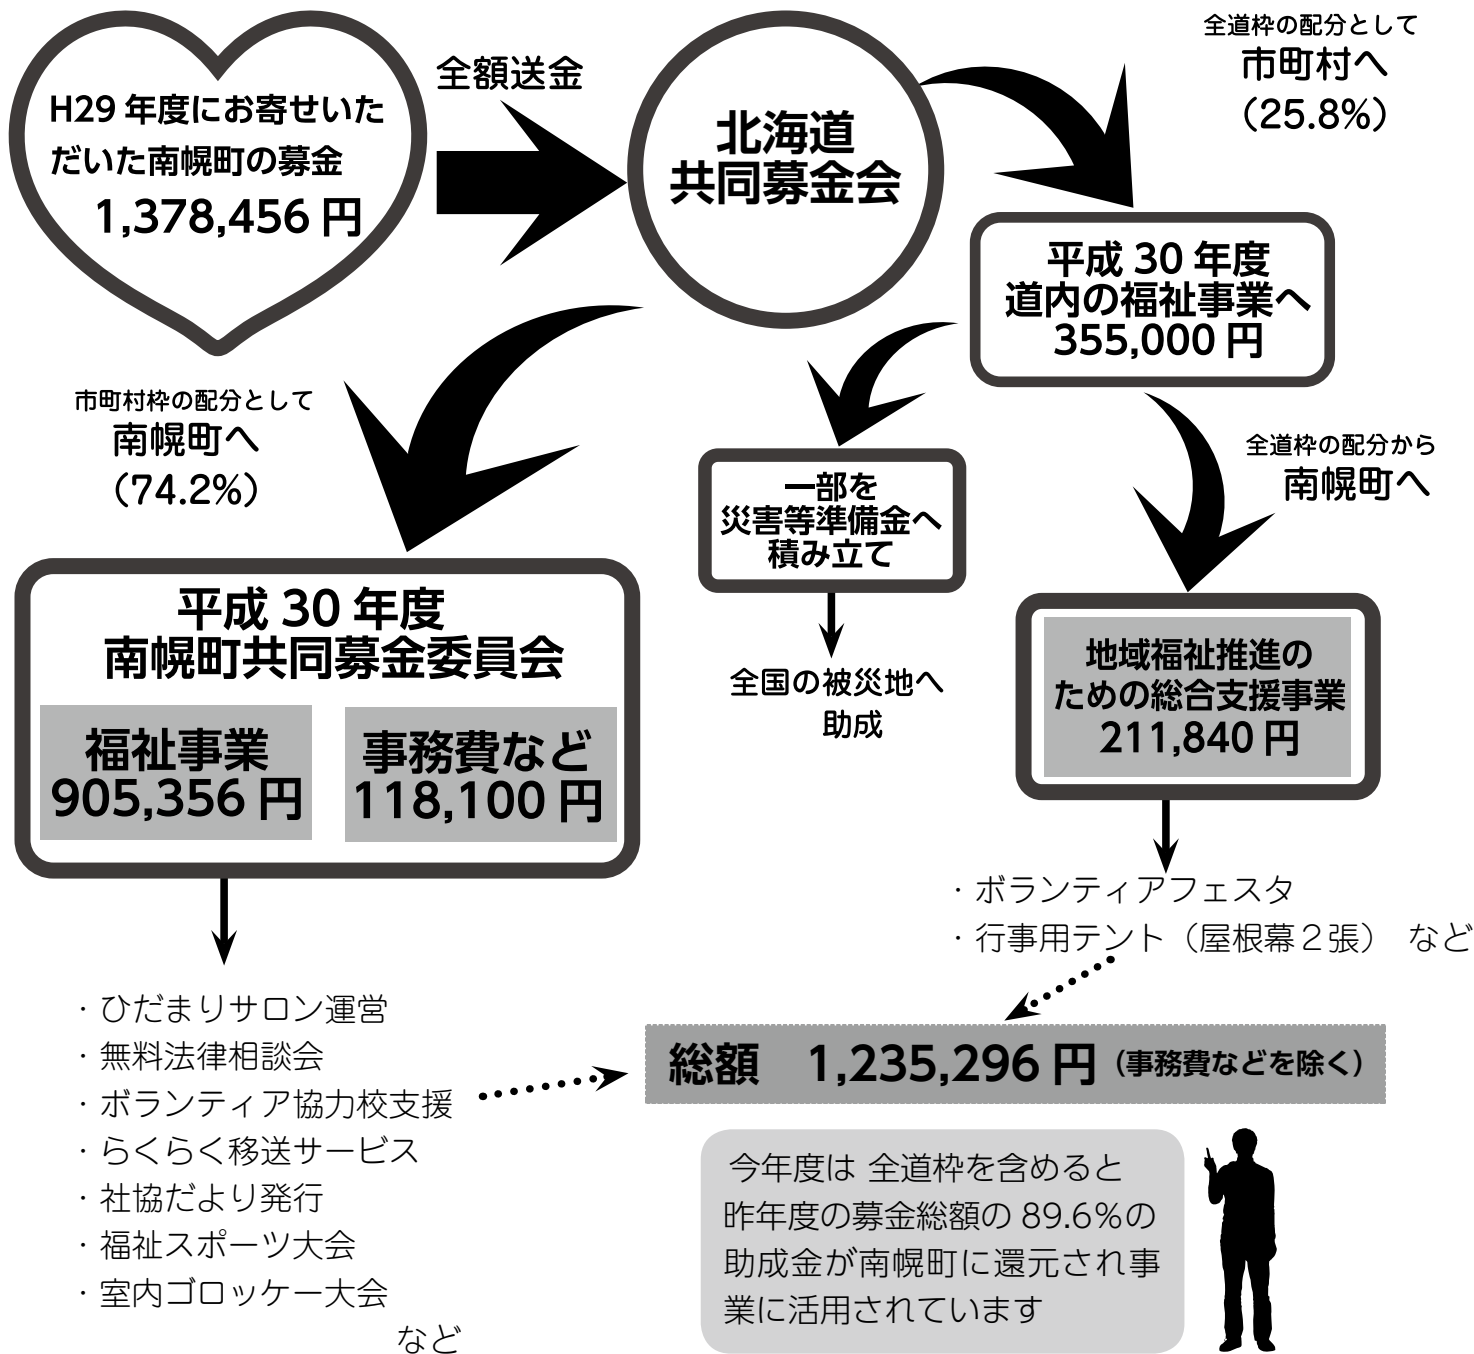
H29 年度にお寄せいただいた南幌町の募金
1,378,456 円

全額送金

北海道
共同募金会

全道枠の配分として
市町村へ
（25.8%）

平成 30 年度
道内の福祉事業へ
355,000 円

市町村枠の配分として
南幌町へ
（74.2%）

一部を
災害等準備金へ
積み立て

全国の被災地へ
助成

全道枠の配分から
南幌町へ

平成 30 年度
南幌町共同募金委員会

福祉事業
905,356 円

事務費など
118,100 円

地域福祉推進のための総合支援事業
211,840 円

・ボランティアフェスタ
・行事用テント（屋根幕２張）　など

・ひだまりサロン運営
・無料法律相談会
・ボランティア協力校支援
・らくらく移送サービス
・社協だより発行
・福祉スポーツ大会
・室内ゴロッケー大会
など

総額　1,235,296 円（事務費などを除く）

今年度は 全道枠を含めると昨年度の募金総額の 89.6%の助成金が南幌町に還元され事業に活用されています